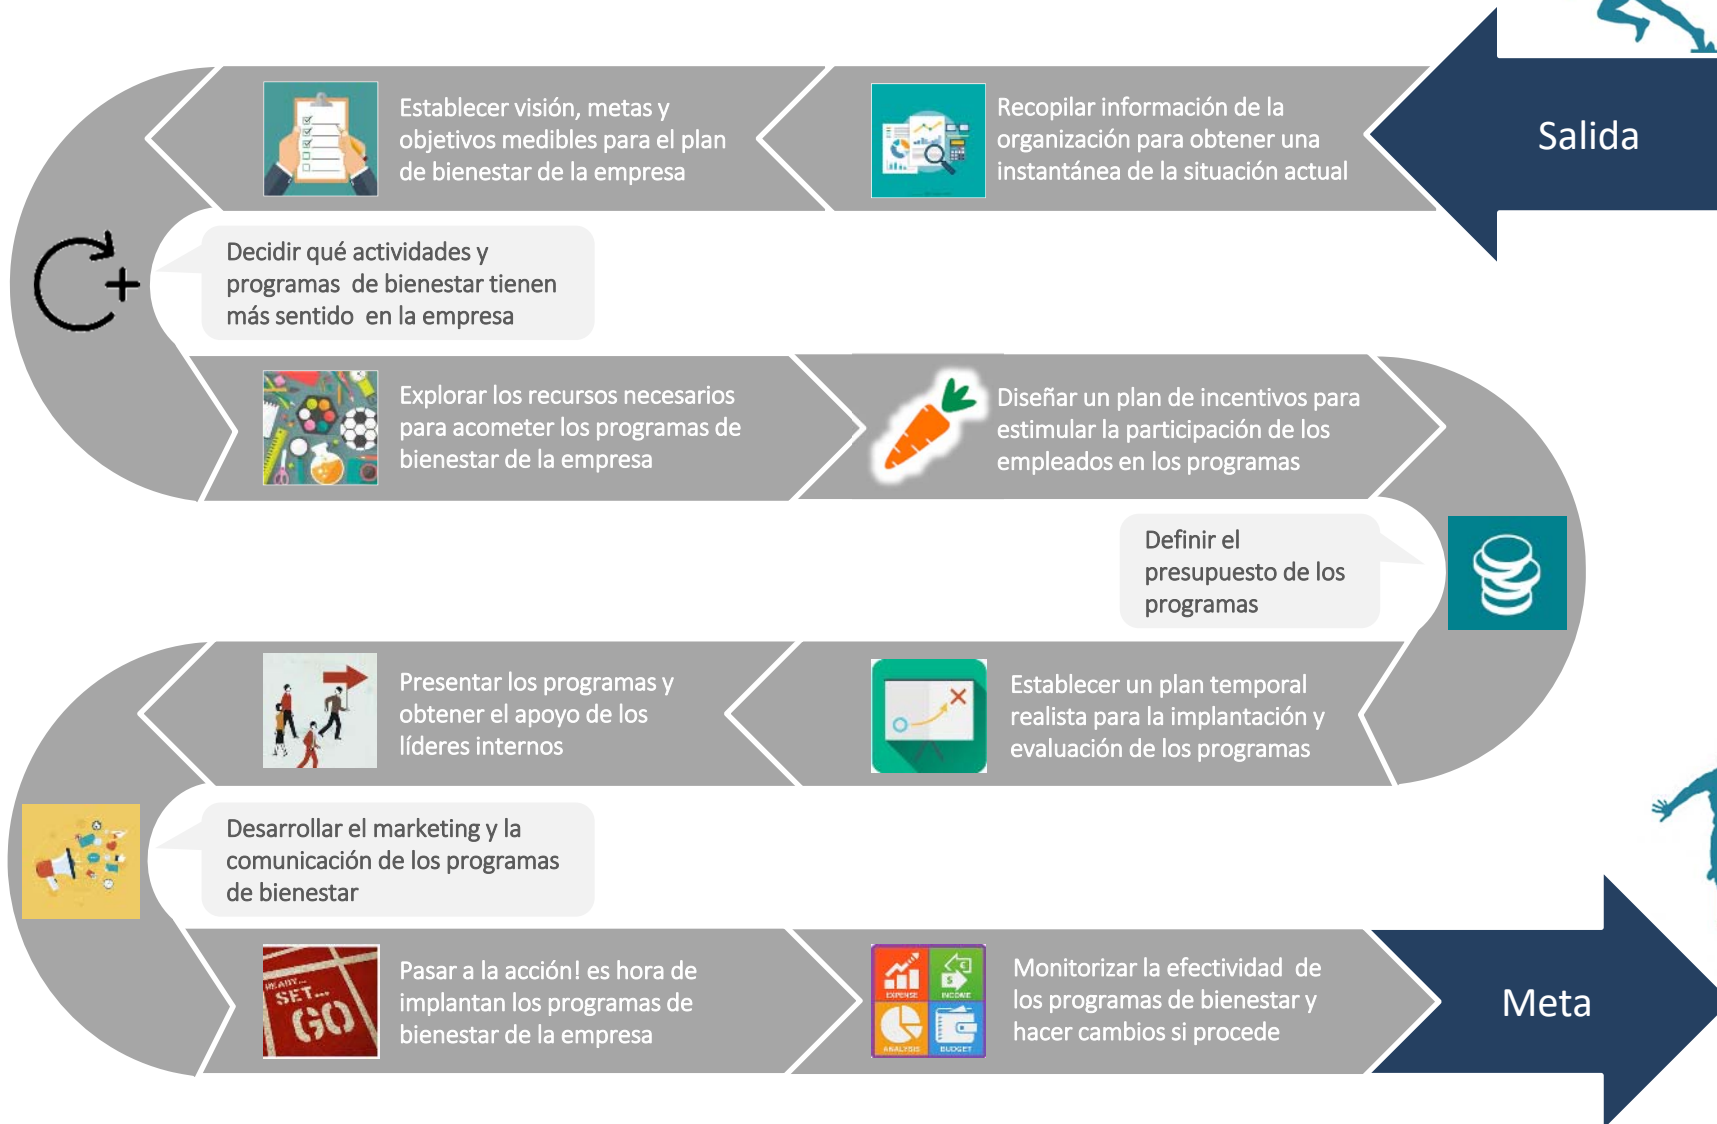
Salida

Recopilar información de la organización para obtener una instantánea de la situación actual

Establecer visión, metas y objetivos medibles para el plan de bienestar de la empresa

Decidir qué actividades y programas de bienestar tienen más sentido en la empresa

Explorar los recursos necesarios para acometer los programas de bienestar de la empresa

Diseñar un plan de incentivos para estimular la participación de los empleados en los programas

Definir el presupuesto de los programas

Establecer un plan temporal realista para la implantación y evaluación de los programas

Presentar los programas y obtener el apoyo de los líderes internos

Desarrollar el marketing y la comunicación de los programas de bienestar

READY... SET... GO

Pasar a la acción! es hora de implantan los programas de bienestar de la empresa

EXPENSE INCOME ANALYSIS BUDGET

Monitorizar la efectividad de los programas de bienestar y hacer cambios si procede

Meta